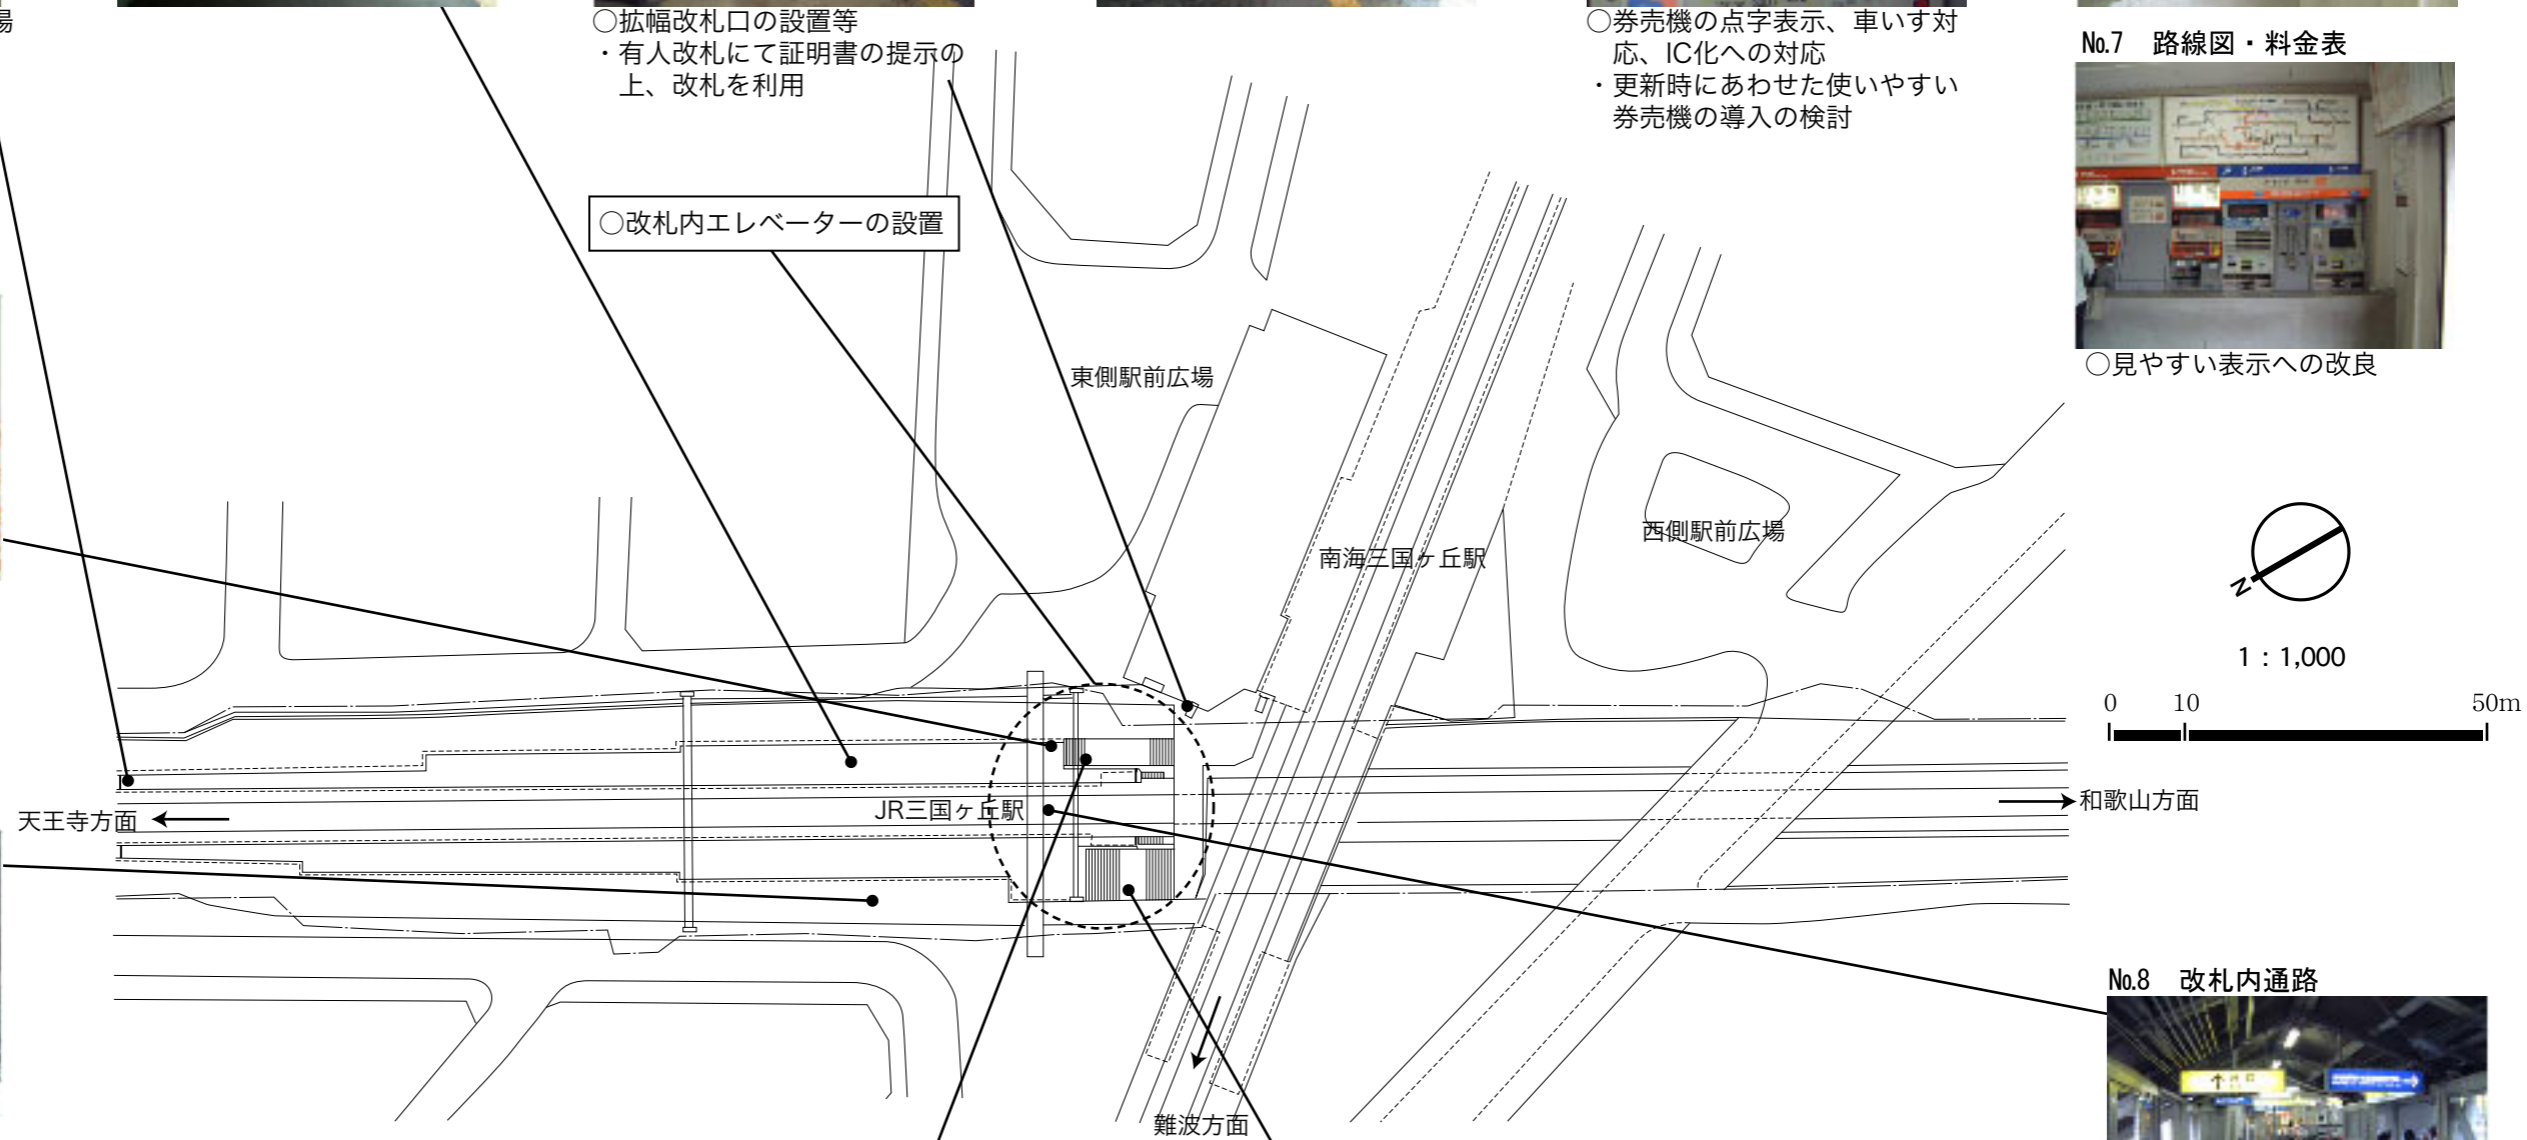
場

○拡幅改札口の設置等
・有人改札にて証明書の提示の上、改札を利用

○券売機の点字表示、車いす対応、IC化への対応
・更新時にあわせた使いやすい券売機の導入の検討

No.7 路線図・料金表

○見やすい表示への改良

○改札内エレベーターの設置

東側駅前広場

南海三国ヶ丘駅

西側駅前広場

N

1：1,000

0 10 50m

JR三国ヶ丘駅

天王寺方面

和歌山方面

難波方面

No.8 改札内通路